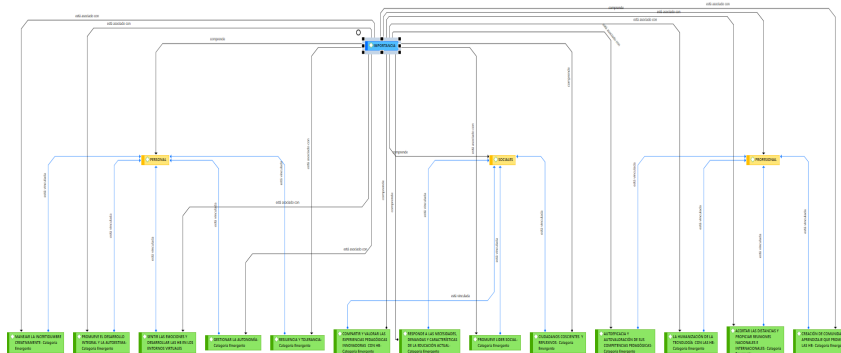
está asociado con
está asociado con
compone
está asociado con
está asociado con
está asociado con
está asociado con
compone
IMPORTANCIA
compone
compone
está asociado con
PERSONAL
SOCIALES
PROFESIONAL
está relacionado
está relacionado
está relacionado
está relacionado
está relacionado
está asociado con
está asociado con
está asociado con
está relacionado
está relacionado
está relacionado
está relacionado
está relacionado
está relacionado
está relacionado
MANEJAR LA INCERTIDUMBRE CREATIVAMENTE - Categoría Emergente
PROMOVER EL DESARROLLO INTEGRAL Y LA AUTOESTIMA - Categoría Emergente
SENTIR LAS PASIONES Y DESARROLLAR LAS HABILIDADES EN ENTORNOS VIRTUALES
GESTIONAR LA AUTONOMÍA - Categoría Emergente
RESILIENCIA Y TOLERANCIA - Categoría Emergente
COMPARTIR Y VALORAR LAS EXPERIENCIAS PEDAGÓGICAS INNOVADORAS CON HR - Categoría Emergente
RESPONDE A LAS NECESIDADES, DEMANDAS Y CARACTERÍSTICAS DE LA EDUCACIÓN ACTUAL - Categoría Emergente
PROMOVER LIDER SOCIAL - Categoría Emergente
CIUDADANOS CONSCIENTES Y REFLEXIVOS - Categoría Emergente
AUTEFICACIA Y ACTUALIZACIÓN DE SUS COMPETENCIAS PEDAGÓGICAS - Categoría Emergente
LA HUMANIZACIÓN DE LA TECNOLOGÍA CON LAS HR - Categoría Emergente
ACORTAR LAS DISTANCIAS Y PROPICIAR RELACIONES NACIONALES E INTERNACIONALES - Categoría
CREACIÓN DE COMUNIDADES DE APRENDIZAJE QUE PROMUEVAN LAS HR - Categoría Emergente